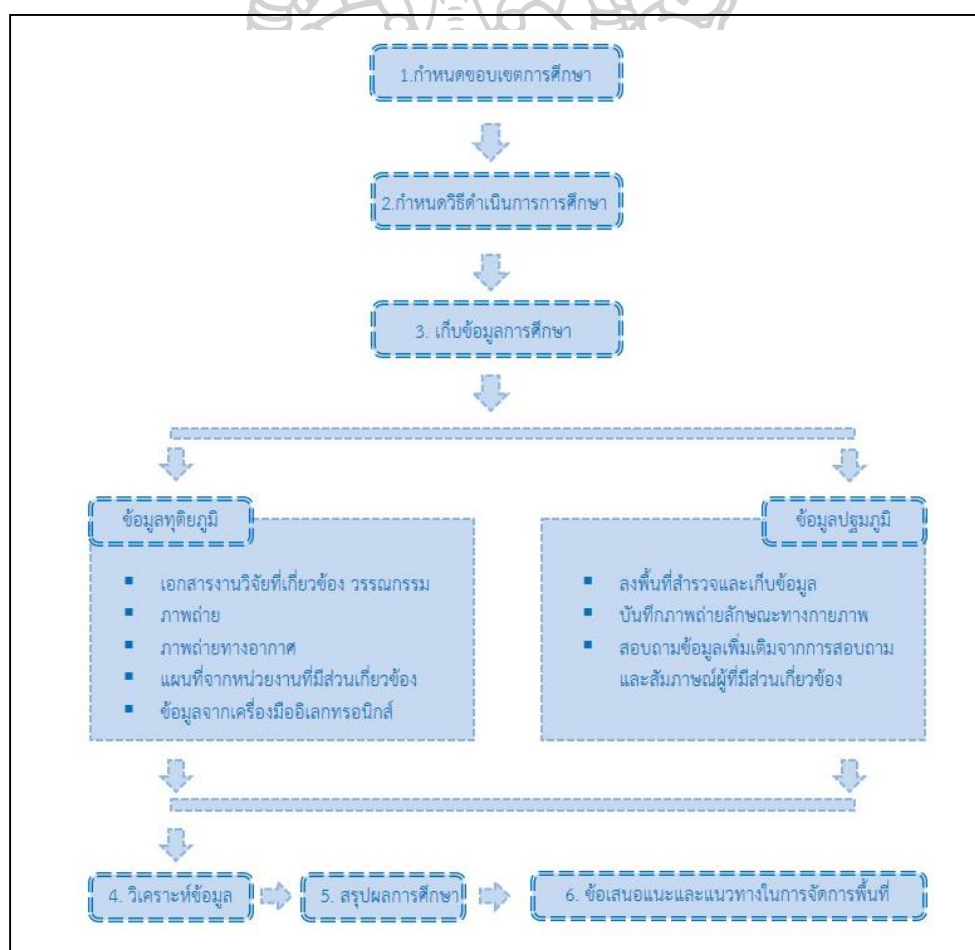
1.กำหนดขอบเขตการศึกษา

2.กำหนดวิธีดำเนินการการศึกษา

3. เก็บข้อมูลการศึกษา

ข้อมูลทุติยภูมิ

- เอกสารงานวิจัยที่เกี่ยวข้อง วรรณกรรม
- ภาพถ่าย
- ภาพถ่ายทางอากาศ
- แผนที่จากหน่วยงานที่มีส่วนเกี่ยวข้อง
- ข้อมูลจากเครื่องมืออิเลกทรอนิกส์

ข้อมูลปฐมภูมิ

- ลงพื้นที่สำรวจและเก็บข้อมูล
- บันทึกภาพถ่ายลักษณะทางกายภาพ
- สอบถามข้อมูลเพิ่มเติมจากการสอบถามและสัมภาษณ์ผู้ที่มีส่วนเกี่ยวข้อง

4. วิเคราะห์ข้อมูล

5. สรุปผลการศึกษา

6. ข้อเสนอแนะและแนวทางในการจัดการพื้นที่